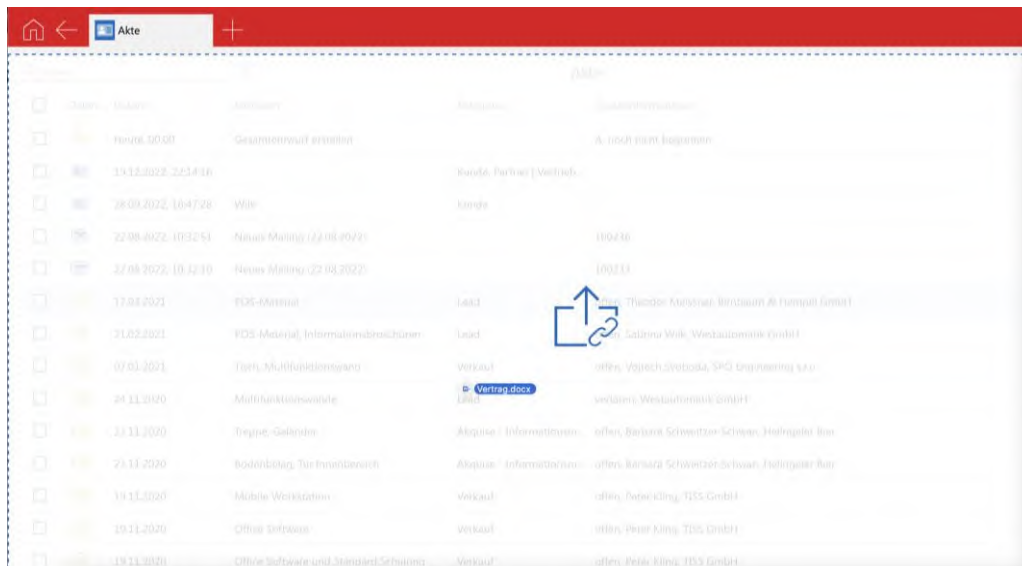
Akte

Akte

| | Datum | Betreff | Kategorie | Zusatzinformationen |
|---|---|---|---|---|
| | Heute, 10:00 | Gesamtentwurf erstellen | | A, noch nicht begonnen |
| | 19.12.2022, 22:14:16 | | Kunde, Partner \| Vertrieb | |
| | 28.09.2022, 10:47:26 | Wilk | Kunde | |
| | 22.08.2022, 10:32:51 | Neues Mailing (22.08.2022) | | 100216 |
| | 22.08.2022, 10:32:10 | Neues Mailing (22.08.2022) | | 100213 |
| | 17.03.2021 | POS-Material | Lead | offen, Theodor Meissner, Birnbaum & Hempel GmbH |
| | 21.02.2021 | POS-Material, Informationsbroschüren | Lead | offen, Sabrina Wilk, Westaußenmühle GmbH |
| | 07.01.2021 | Tisch, Multifunktionsgerät | Verkauf | offen, Vojtech Svoboda, SPO Engineering s.r.o. |
| | 24.11.2020 | Multifunktionswände | Lead | verloren, Westaußenmühle GmbH |
| | 23.11.2020 | Tresen, Galerie | Akquise / Informationen | offen, Barbara Schweitzer-Schwan, Heilingsöder Bier |
| | 23.11.2020 | Bodenbelag, Tür Innenbereich | Akquise / Informationen | offen, Barbara Schweitzer-Schwan, Heilingsöder Bier |
| | 19.11.2020 | Mobile Workstation | Verkauf | offen, Peter Kling, TDS GmbH |
| | 19.11.2020 | Office Software | Verkauf | offen, Peter Kling, TDS GmbH |
| | 19.11.2020 | Office Software und Standard Schulung | Verkauf | offen, Peter Kling, TDS GmbH |

Vertrag.docx